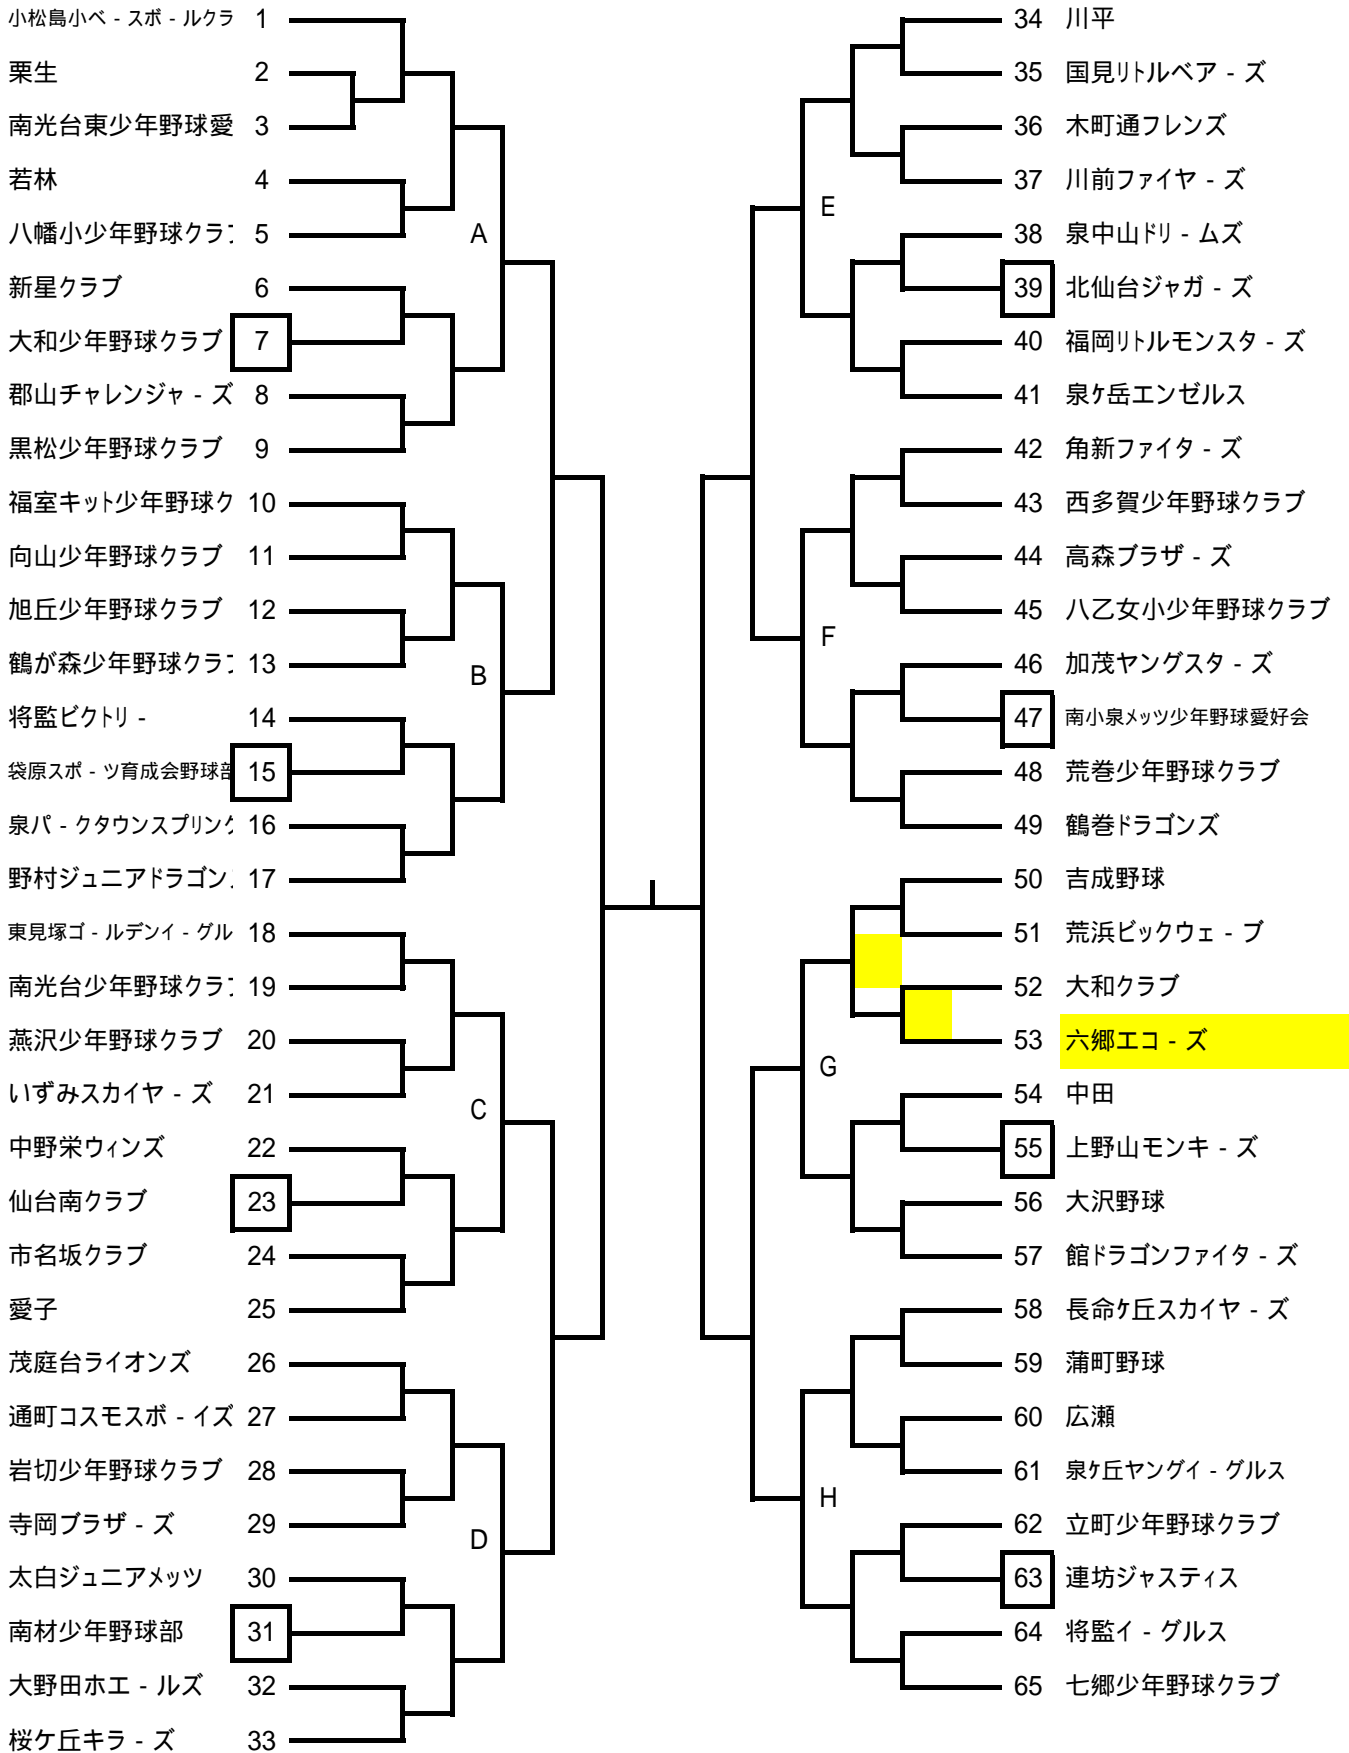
小松島小べ - スポ - ルクラ 1
栗生 2
南光台東少年野球愛 3
若林 4
八幡小少年野球クラ 5
新星クラブ 6
大和少年野球クラブ 7
郡山チャレンジャ - ズ 8
黒松少年野球クラブ 9
福室キット少年野球ク 10
向山少年野球クラブ 11
旭丘少年野球クラブ 12
鶴が森少年野球クラ 13
将監ビクトリ - 14
袋原スポ - ツ育成会野球部 15
泉パ - クタウンスプリン 16
野村ジュニアドラゴン 17
東見塚ゴ - ルデンイ - グル 18
南光台少年野球クラ 19
燕沢少年野球クラブ 20
いずみスカイヤ - ズ 21
中野栄ウィンズ 22
仙台南クラブ 23
市名坂クラブ 24
愛子 25
茂庭台ライオンズ 26
通町コスモスボ - イズ 27
岩切少年野球クラブ 28
寺岡ブラザ - ズ 29
太白ジュニアメッツ 30
南材少年野球部 31
大野田ホエ - ルズ 32
桜ケ丘キラ - ズ 33

A
B
C
D

34 川平
35 国見リトルベア - ズ
36 木町通フレンズ
37 川前ファイヤ - ズ
38 泉中山ドリ - ムズ
39 北仙台ジャガ - ズ
40 福岡リトルモンスタ - ズ
41 泉ケ岳エンゼルス
42 角新ファイタ - ズ
43 西多賀少年野球クラブ
44 高森ブラザ - ズ
45 八乙女小少年野球クラブ
46 加茂ヤングスタ - ズ
47 南小泉メッツ少年野球愛好会
48 荒巻少年野球クラブ
49 鶴巻ドラゴンズ
50 吉成野球
51 荒浜ビックウェ - ブ
52 大和クラブ
53 六郷エコ - ズ
54 中田
55 上野山モンキ - ズ
56 大沢野球
57 館ドラゴンファイタ - ズ
58 長命ケ丘スカイヤ - ズ
59 蒲町野球
60 広瀬
61 泉ケ丘ヤングイ - グルス
62 立町少年野球クラブ
63 連坊ジャスティス
64 将監イ - グルス
65 七郷少年野球クラブ

E
F
G
H